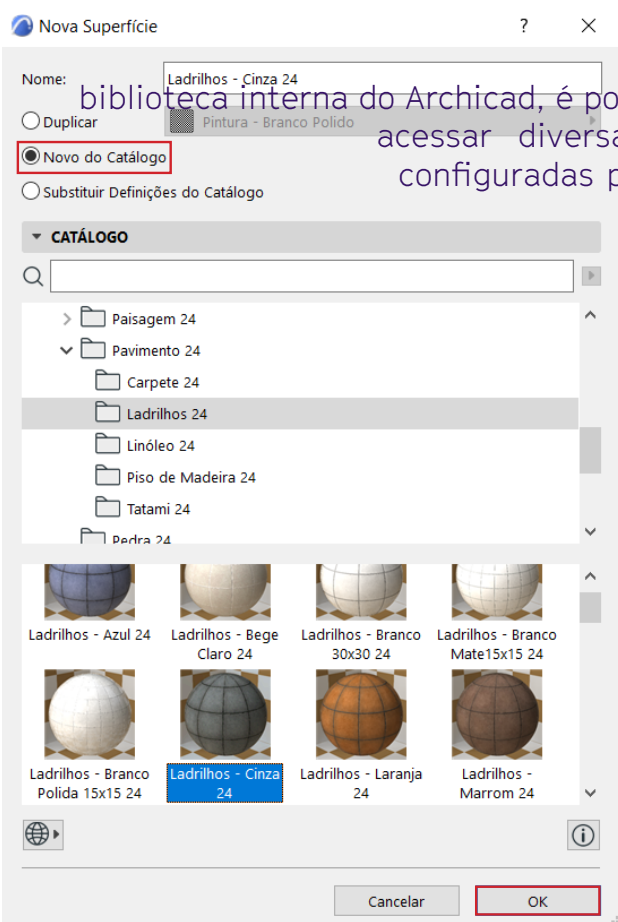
Nova Superfície
?
Nome:
Ladrilhos - Cinza 24
biblioteca interna do Archicad, é po
Duplicar
Pintura - Branco Polido
acessar diversa
Novo do Catálogo
configuradas p
Substituir Definições do Catálogo
CATÁLOGO
Paisagem 24
Pavimento 24
Carpete 24
Ladrilhos 24
Linóleo 24
Piso de Madeira 24
Tatami 24
Pedra 24
Ladrilhos - Azul 24
Ladrilhos - Bege Claro 24
Ladrilhos - Branco 30x30 24
Ladrilhos - Branco Mate15x15 24
Ladrilhos - Branco Polida 15x15 24
Ladrilhos - Cinza 24
Ladrilhos - Laranja 24
Ladrilhos - Marrom 24
Cancelar
OK